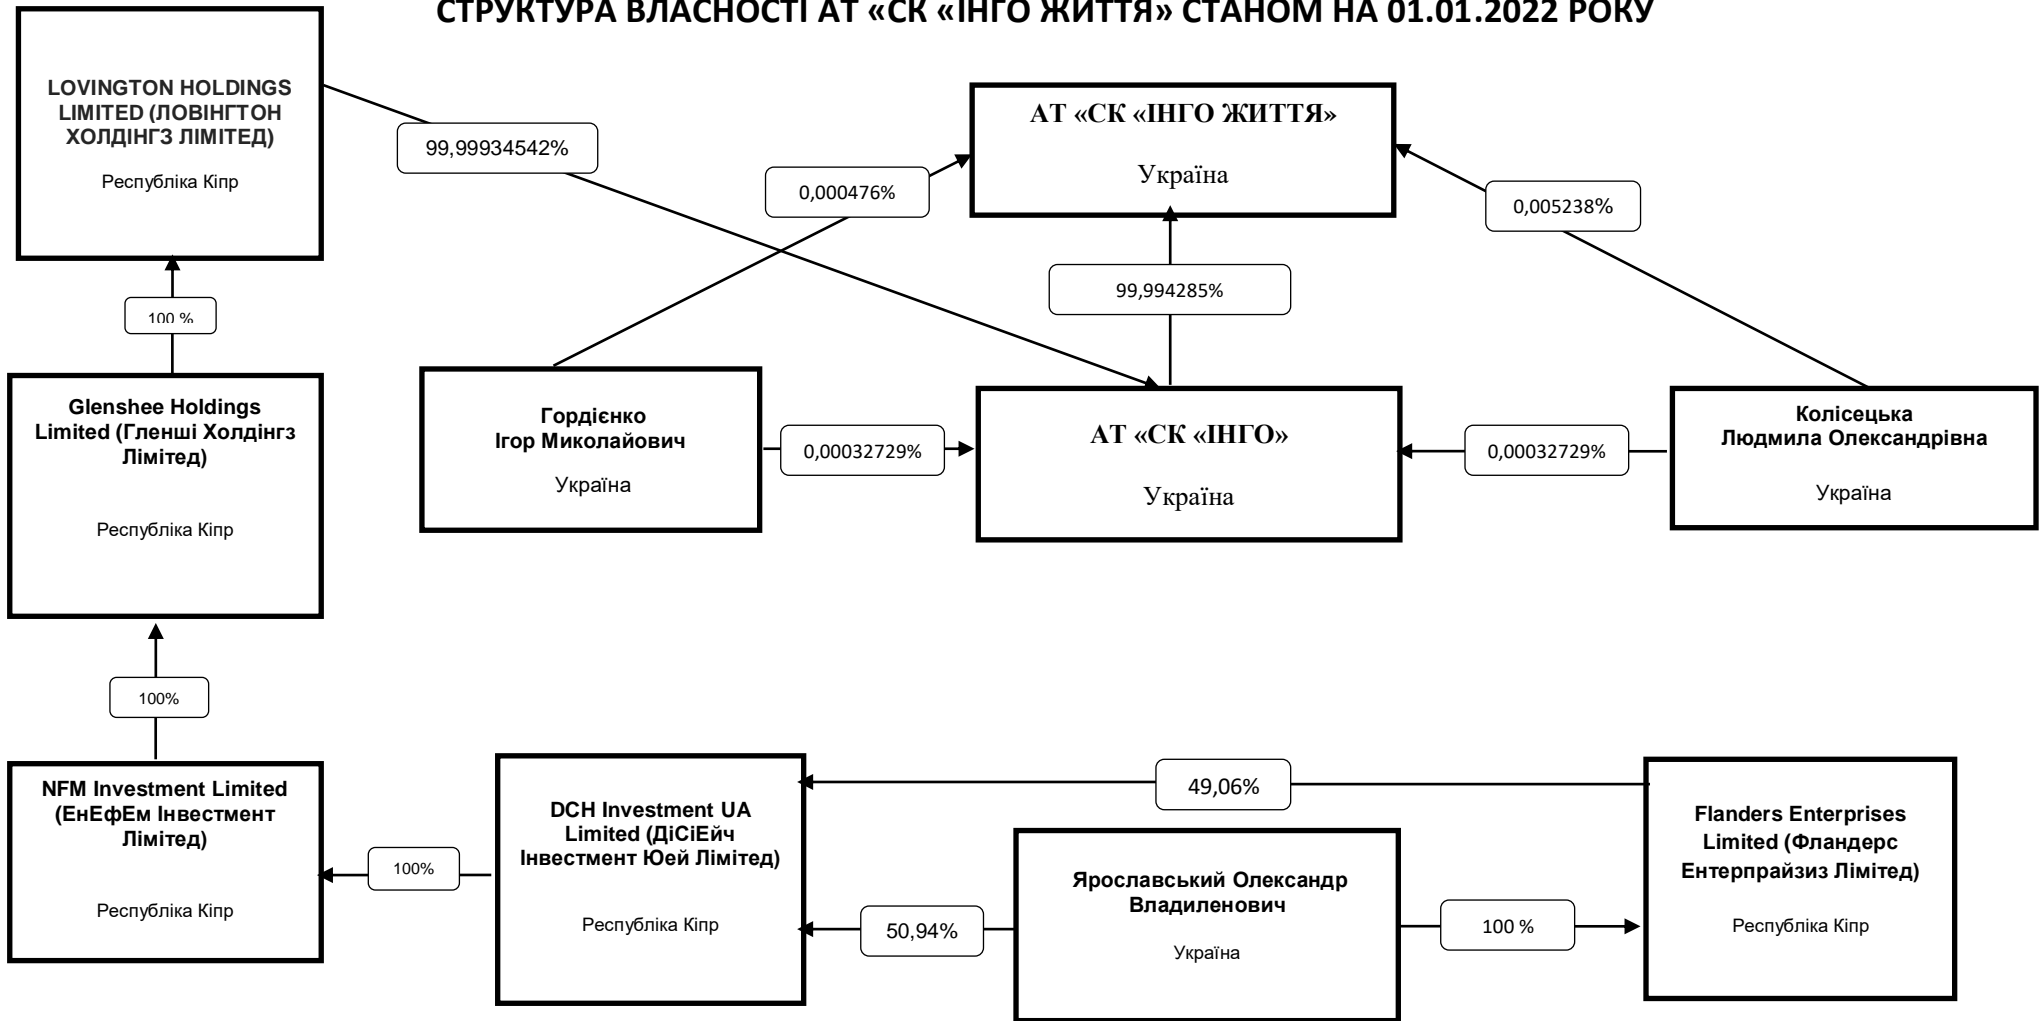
СТРУКТУРА ВЛАСНОСТІ АТ «СК «ІНГО ЖИТТЯ» СТАНОМ НА 01.01.2022 РОКУ

LOVINGTON HOLDINGS LIMITED (ЛОВІНГТОН ХОЛДІНГЗ ЛІМІТЕД)

Республіка Кіпр

99,99934542%

АТ «СК «ІНГО ЖИТТЯ»

Україна

0,000476%

0,005238%

99,994285%

100 %

Glenshee Holdings Limited (Гленші Холдінгз Лімітед)

Республіка Кіпр

Гордієнко Ігор Миколайович

Україна

0,00032729%

АТ «СК «ІНГО»

Україна

0,00032729%

Колісецька Людмила Олександрівна

Україна

100%

NFM Investment Limited (ЕнЕфЕм Інвестмент Лімітед)

Республіка Кіпр

100%

DCH Investment UA Limited (ДіСіЕйч Інвестмент Юей Лімітед)

Республіка Кіпр

49,06%

Flanders Enterprises Limited (Фландерс Ентерпрайзиз Лімітед)

Республіка Кіпр

50,94%

Ярославський Олександр Владиленович

Україна

100 %